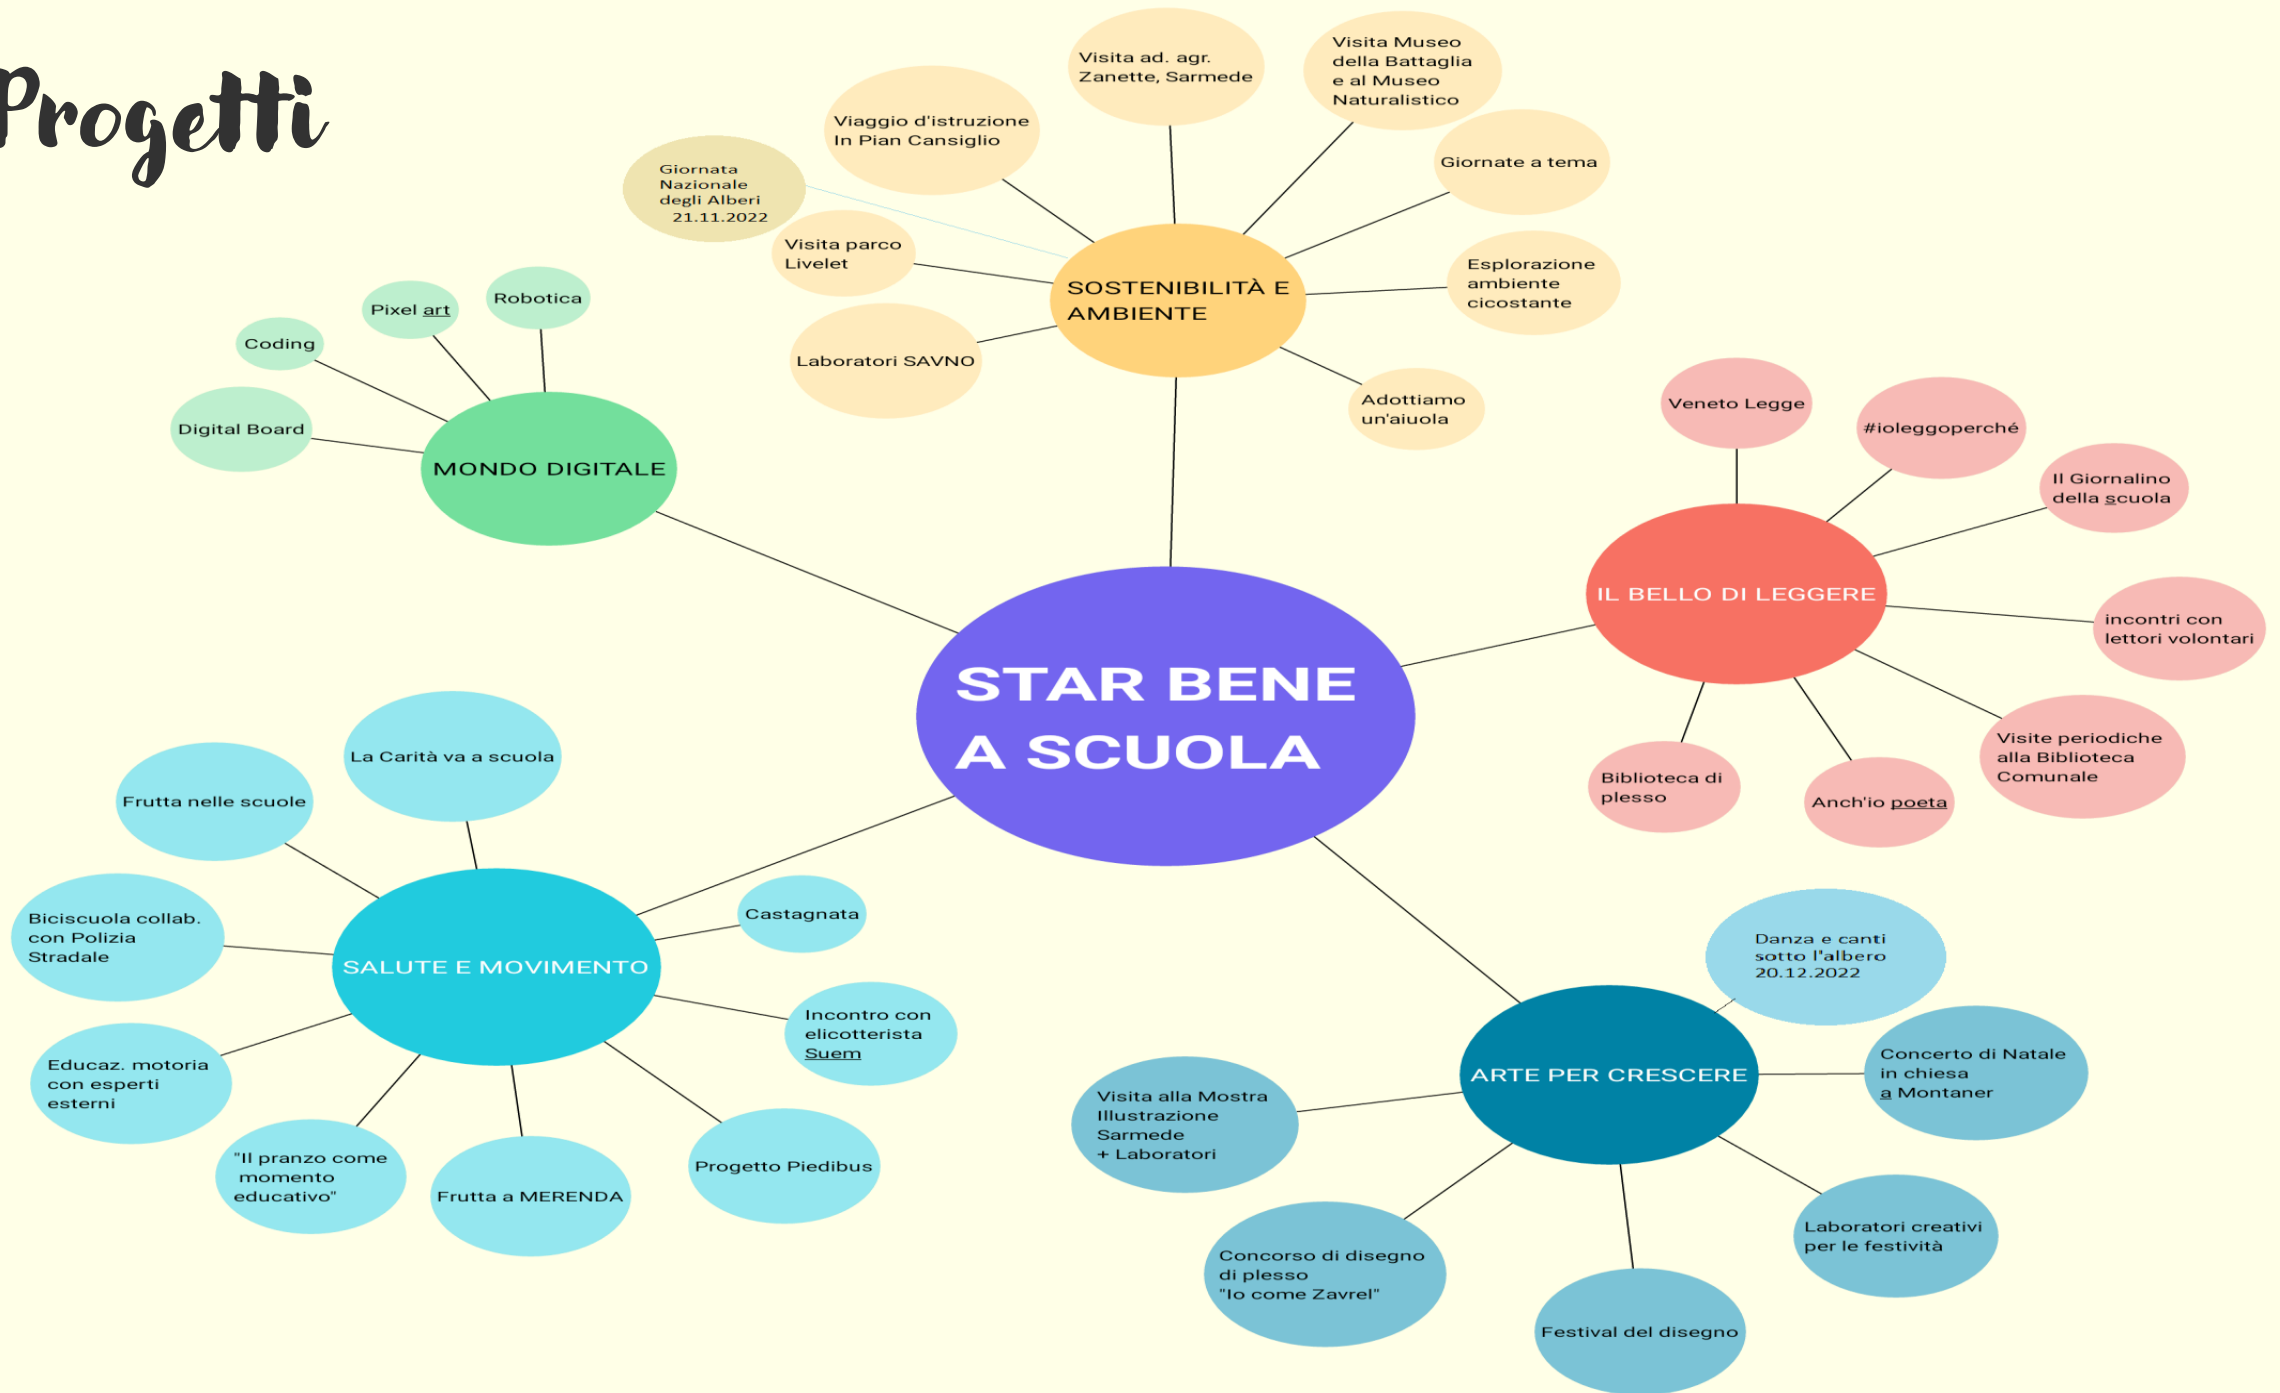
Progetti

STAR BENE A SCUOLA

SOSTENIBILITÀ E AMBIENTE

Viaggio d'istruzione In Pian Cansiglio

Visita ad. agr. Zanette, Sarmede

Visita Museo della Battaglia e al Museo Naturalistico

Giornate a tema

Giornata Nazionale degli Alberi 21.11.2022

Visita parco Livelet

Esplorazione ambiente cicostante

Laboratori SAVNO

Adottiamo un'aiuola

MONDO DIGITALE

Coding

Pixel art

Robotica

Digital Board

IL BELLO DI LEGGERE

Veneto Legge

#ioleggoperché

Il Giornalino della scuola

incontri con lettori volontari

Visite periodiche alla Biblioteca Comunale

Anch'io poeta

Biblioteca di plesso

SALUTE E MOVIMENTO

La Carità va a scuola

Frutta nelle scuole

Biciscuola collab. con Polizia Stradale

Castagnata

Incontro con elicotterista Suem

Educaz. motoria con esperti esterni

"Il pranzo come momento educativo"

Frutta a MERENDA

Progetto Piedibus

ARTE PER CRESCERE

Danza e canti sotto l'albero 20.12.2022

Concerto di Natale in chiesa a Montaner

Visita alla Mostra Illustrazione Sarmede + Laboratori

Laboratori creativi per le festività

Concorso di disegno di plesso "Io come Zavrel"

Festival del disegno